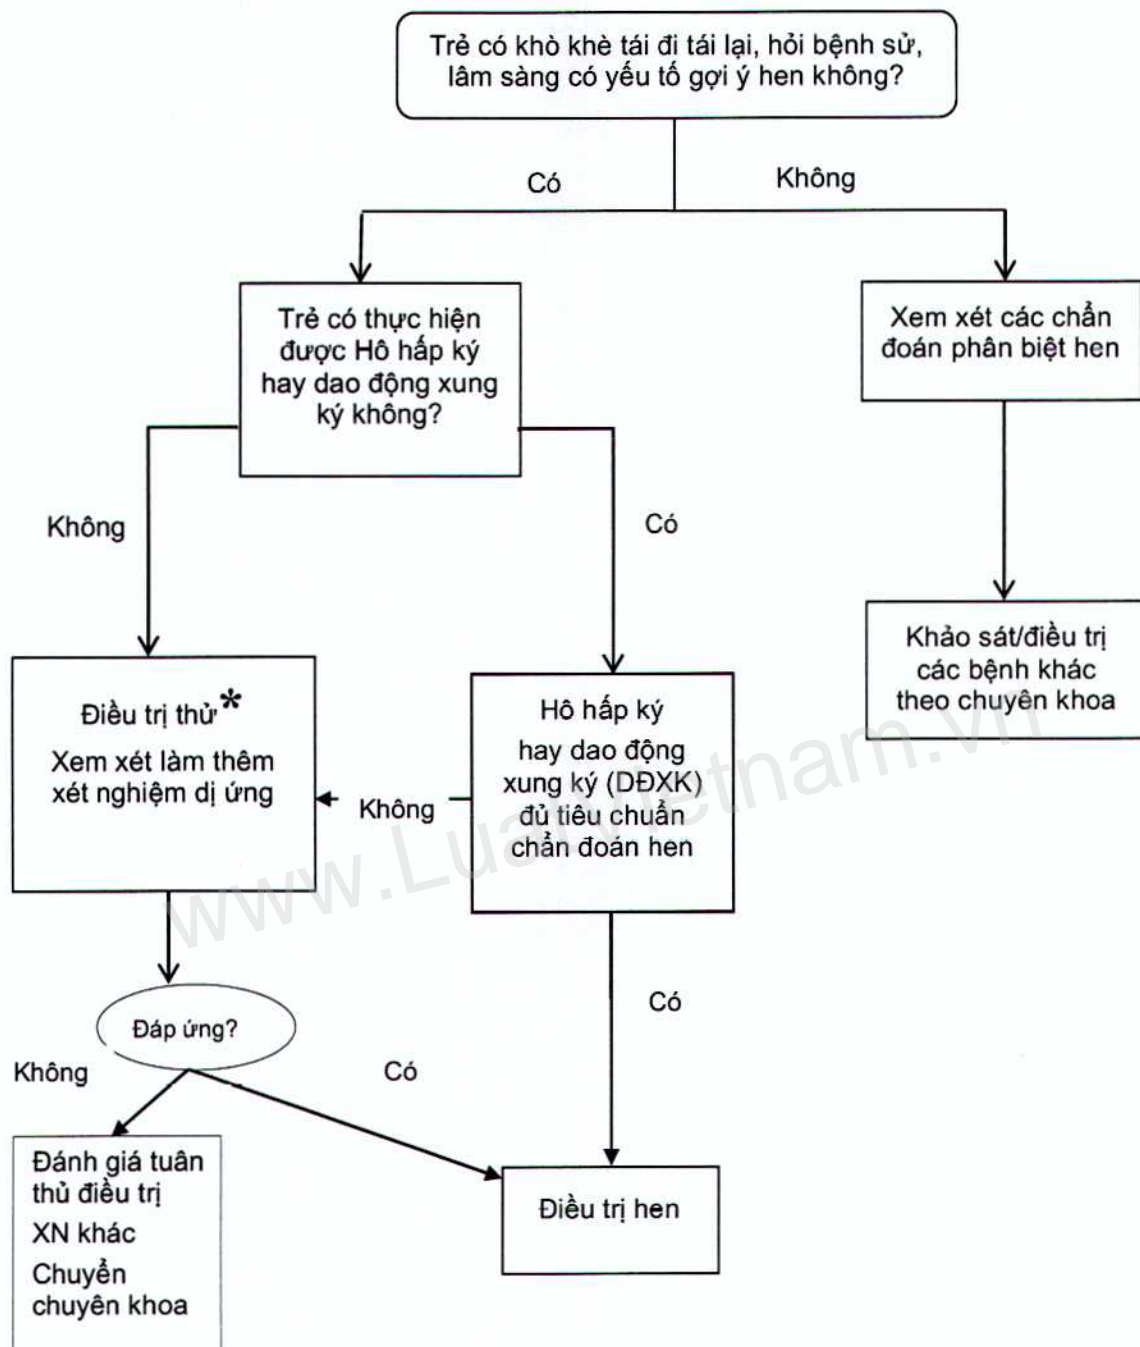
Trẻ có khò khè tái đi tái lại, hỏi bệnh sử, lâm sàng có yếu tố gợi ý hen không?

Có

Không

Trẻ có thực hiện được Hô hấp ký hay dao động xung ký không?

Xem xét các chẩn đoán phân biệt hen

Không

Có

Khảo sát/điều trị các bệnh khác theo chuyên khoa

Điều trị thử*
Xem xét làm thêm xét nghiệm dị ứng

Không

Hô hấp ký hay dao động xung ký (DĐXK) đủ tiêu chuẩn chẩn đoán hen

www.LuanVietnam.vn

Có

Đáp ứng?

Không

Có

Đánh giá tuân thủ điều trị
XN khác
Chuyển chuyên khoa

Điều trị hen